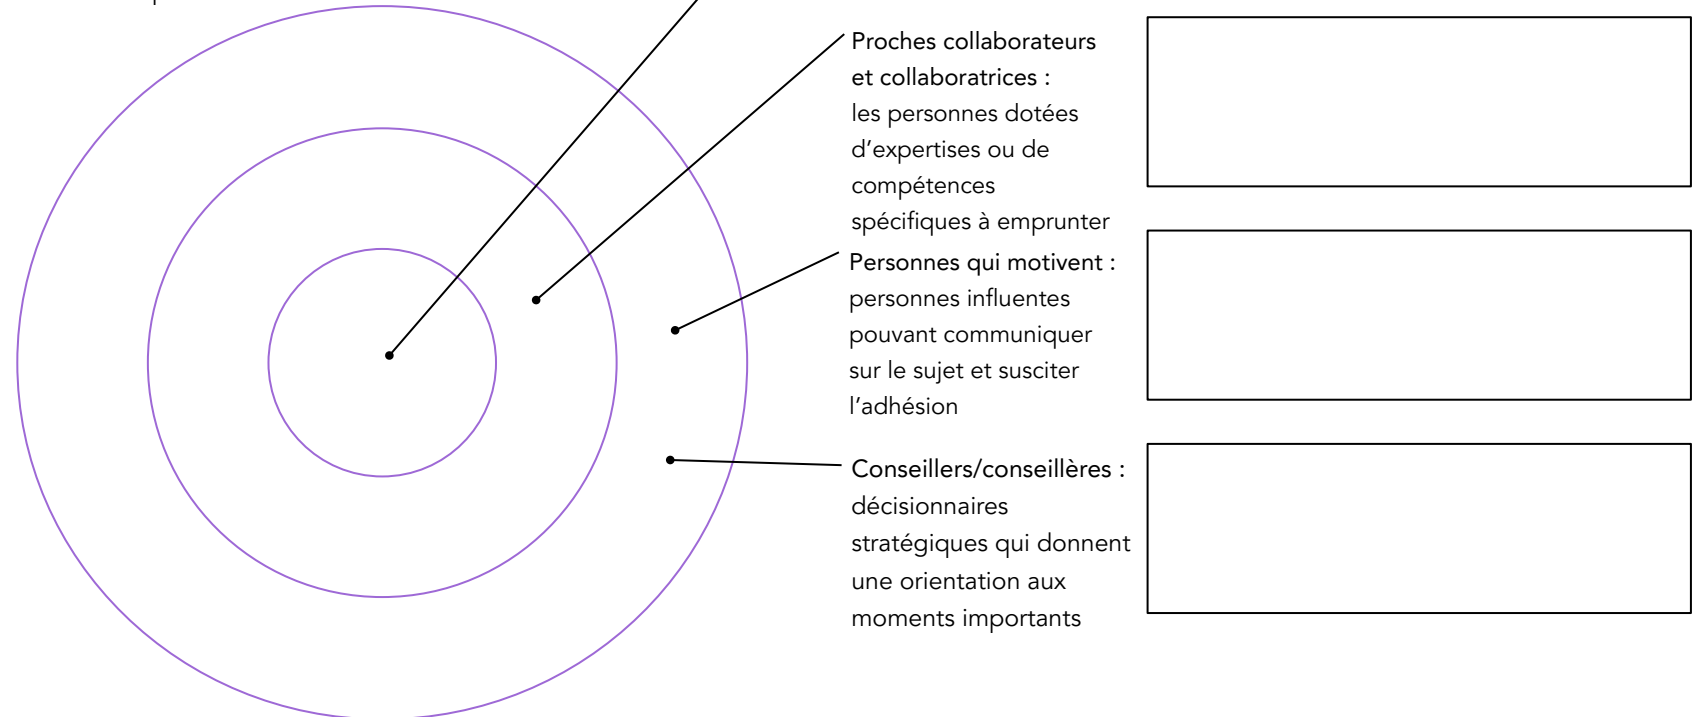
Proches collaborateurs et collaboratrices : les personnes dotées d'expertises ou de compétences spécifiques à emprunter

Personnes qui motivent : personnes influentes pouvant communiquer sur le sujet et susciter l'adhésion

Conseillers/conseillères : décisionnaires stratégiques qui donnent une orientation aux moments importants